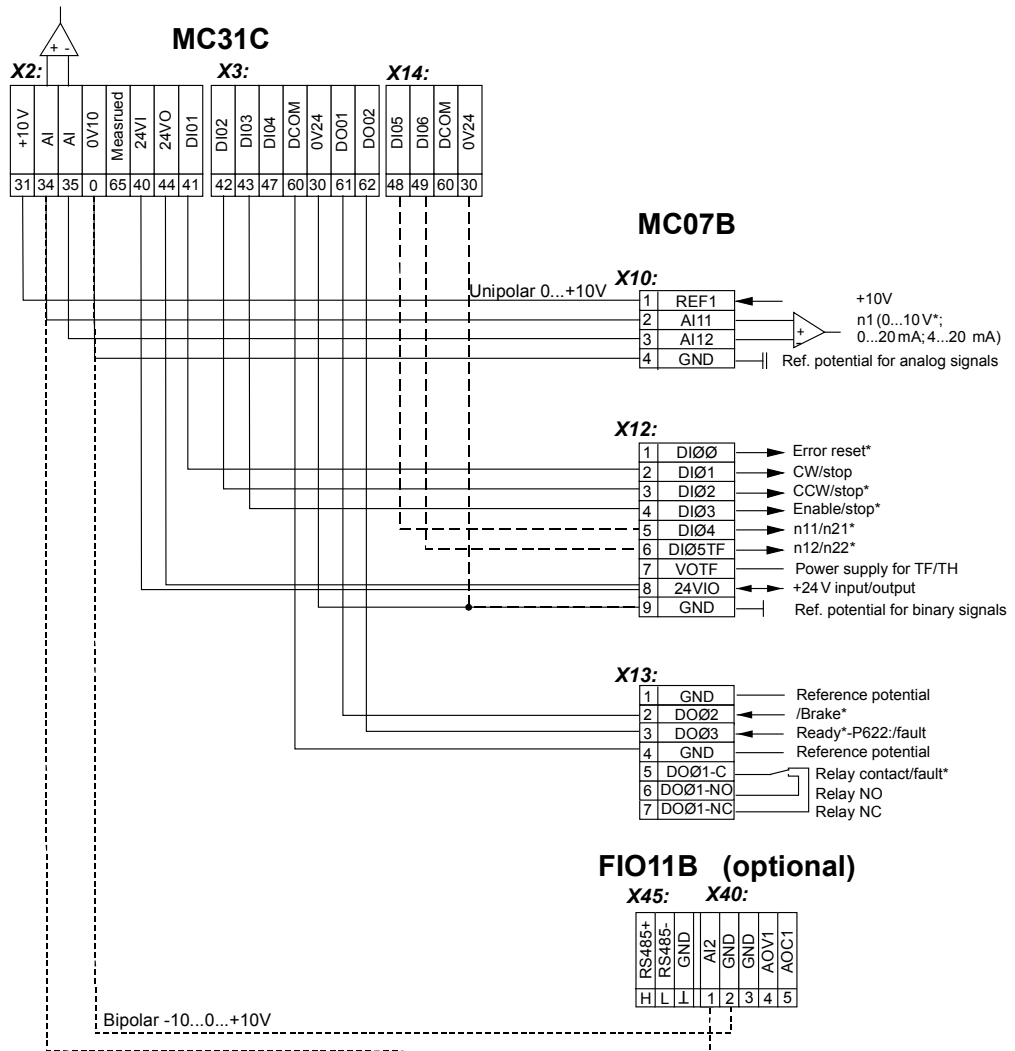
+ -

MC31C

X2:

| +10V | AI | AI | 0V10 | Measrued | 24VI | 24VO | DI01 |
|---|---|---|---|---|---|---|---|
| 31 | 34 | 35 | 0 | 65 | 40 | 44 | 41 |

X3:

| DI02 | DI03 | DI04 | DCOM | 0V24 | DO01 | DO02 |
|---|---|---|---|---|---|---|
| 42 | 43 | 47 | 60 | 30 | 61 | 62 |

X14:

| DI05 | DI06 | DCOM | 0V24 |
|---|---|---|---|
| 48 | 49 | 60 | 30 |

MC07B

X10:

Unipolar 0...+10V

| 1 | REF1 |
|---|---|
| 2 | AI11 |
| 3 | AI12 |
| 4 | GND |

+10V
n1 (0...10 V*; 0...20 mA; 4...20 mA)
+ -
Ref. potential for analog signals

X12:

| 1 | DIØØ |
|---|---|
| 2 | DIØ1 |
| 3 | DIØ2 |
| 4 | DIØ3 |
| 5 | DIØ4 |
| 6 | DIØ5TF |
| 7 | VOTF |
| 8 | 24VIO |
| 9 | GND |

Error reset*
CW/stop
CCW/stop*
Enable/stop*
n11/n21*
n12/n22*
Power supply for TF/TH
+24 V input/output
Ref. potential for binary signals

X13:

| 1 | GND |
|---|---|
| 2 | DOØ2 |
| 3 | DOØ3 |
| 4 | GND |
| 5 | DOØ1-C |
| 6 | DOØ1-NO |
| 7 | DOØ1-NC |

Reference potential
/Brake*
Ready*-P622:/fault
Reference potential
Relay contact/fault*
Relay NO
Relay NC

FIO11B (optional)

X45:

| RS485+ | RS485- | GND |
|---|---|---|
| H | L | ⊥ |

X40:

| AI2 | GND | GND | AOV1 | AOC1 |
|---|---|---|---|---|
| 1 | 2 | 3 | 4 | 5 |

Bipolar -10...0...+10V